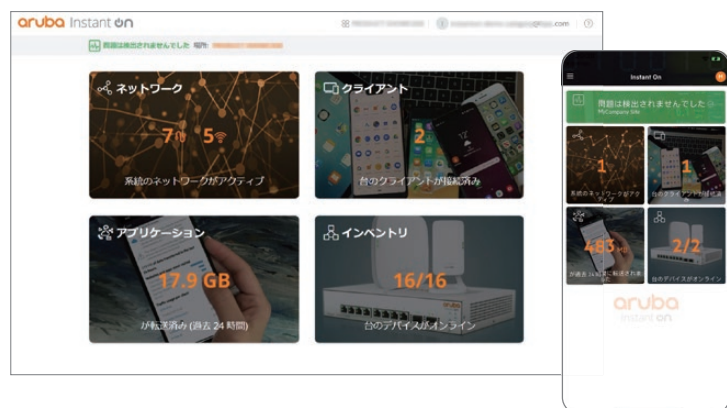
aruba Instant On

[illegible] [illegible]@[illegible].com

問題は検出されませんでした 場所: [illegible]

ネットワーク

7 5

系統のネットワークがアクティブ

クライアント

2

台のクライアントが接続済み

アプリケーション

17.9 GB

が転送済み (過去 24 時間)

インベントリ

16/16

台のデバイスがオンライン

Instant On

問題は検出されませんでした
MyCompany Site

1

系統のネットワークがアクティブ

1

台のクライアントが接続済み

483

が過去 24 時間に転送されました

2/2

台のデバイスがオンライン

aruba
Instant On